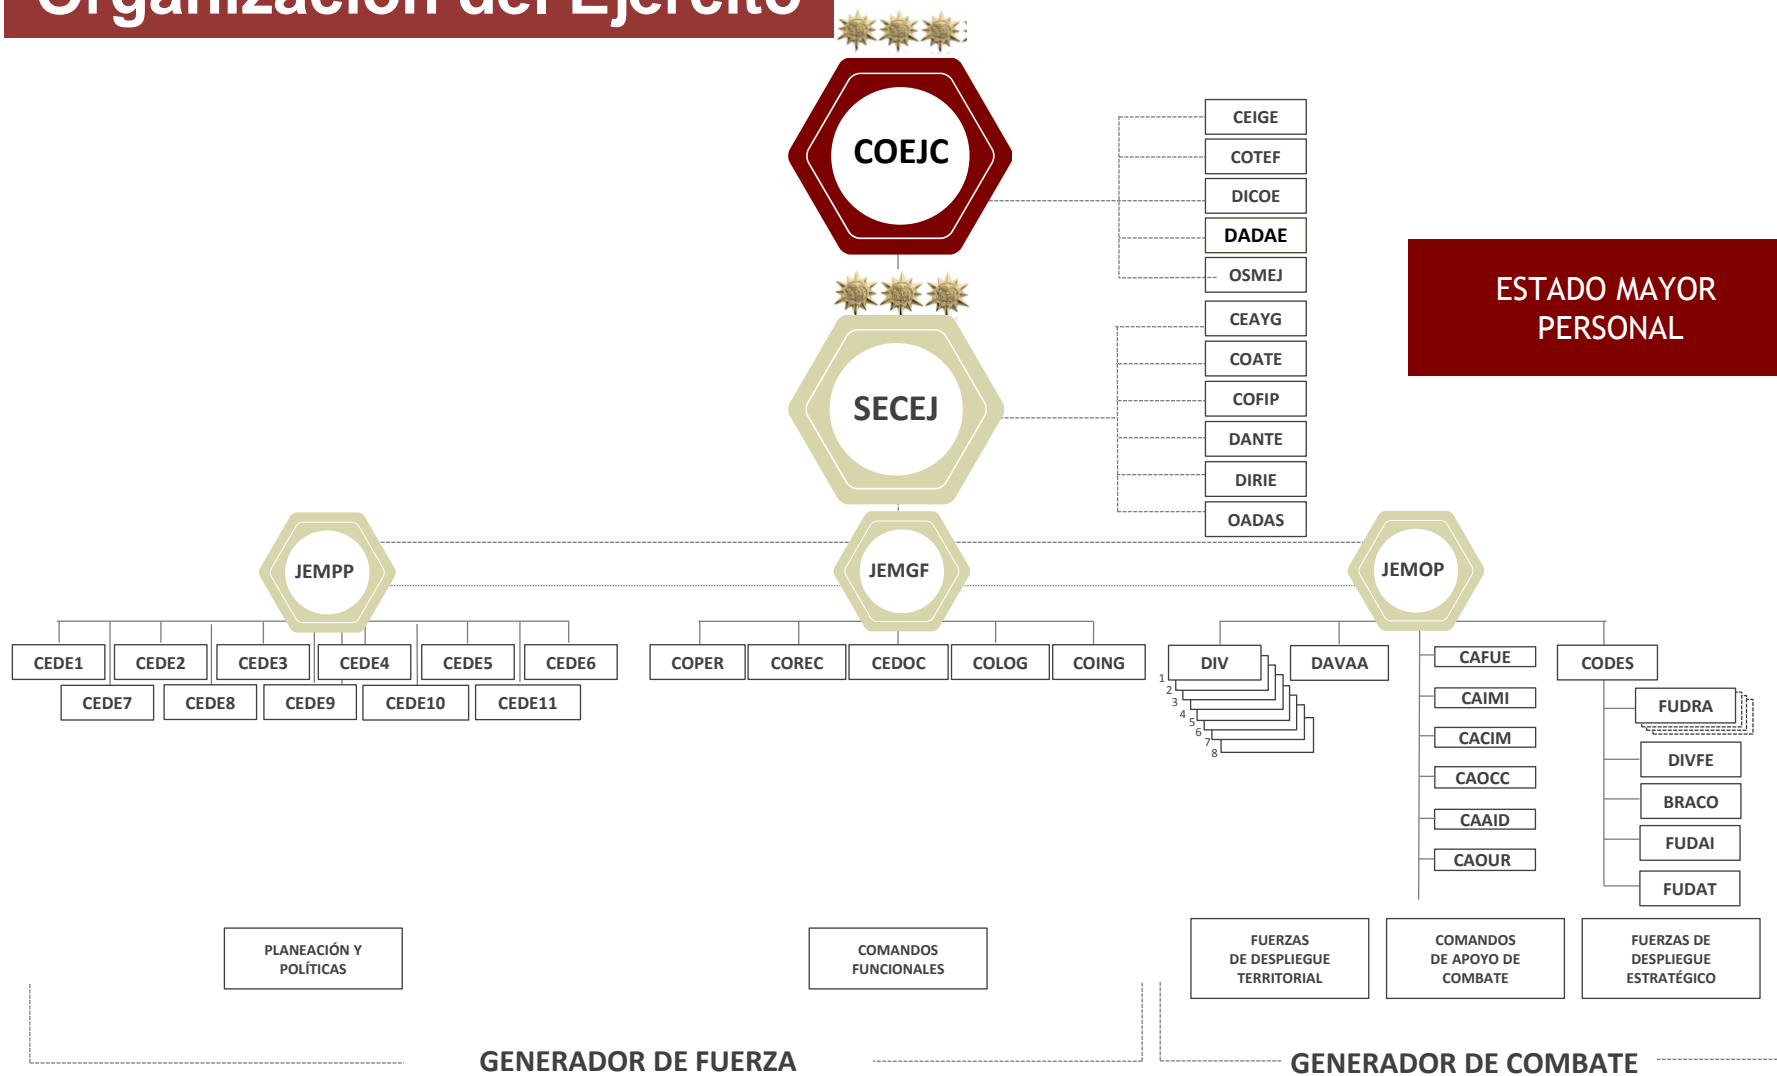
Organización del Ejército

COEJC

CEIGE
COTEF
DICOE
DADAE
OSMEJ

ESTADO MAYOR PERSONAL

SECEJ

CEAYG
COATE
COFIP
DANTE
DIRIE
OADAS

JEMPP

JEMGF

JEMOP

CEDE1
CEDE2
CEDE3
CEDE4
CEDE5
CEDE6
CEDE7
CEDE8
CEDE9
CEDE10
CEDE11

COPER
COREC
CEDOC
COLOG
COING

DIV
1
2
3
4
5
6
7
8

DAVAA

CAFUE
CAIMI
CACIM
CAOCC
CAAID
CAOUR

CODES
FUDRA
DIVFE
BRACO
FUDAI
FUDAT

PLANEACIÓN Y POLÍTICAS

COMANDOS FUNCIONALES

FUERZAS DE DESPLIEGUE TERRITORIAL

COMANDOS DE APOYO DE COMBATE

FUERZAS DE DESPLIEGUE ESTRATÉGICO

GENERADOR DE FUERZA

GENERADOR DE COMBATE